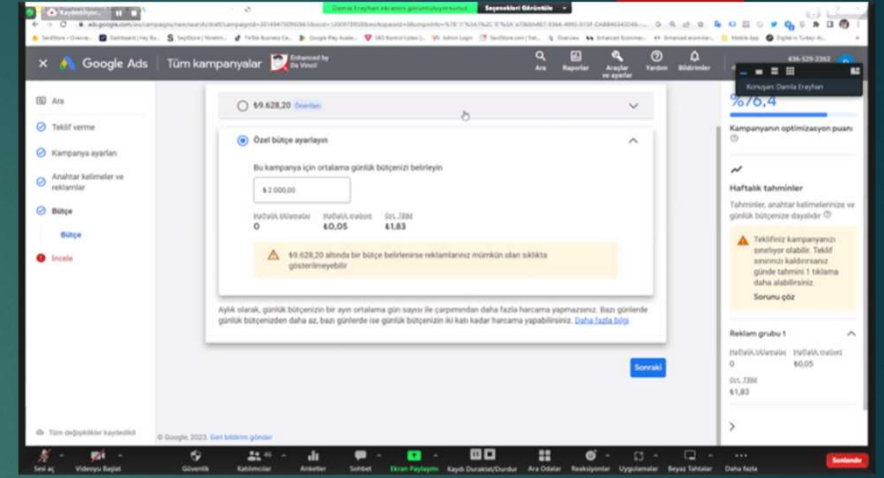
Damla Erayhan ekranını görüntülüyorsunuz Seçenekleri Görüntüle

Google Ads Tüm kampanyalar Enhanced by Da Vinci!

Ara Raporlar Araçlar ve ayarlar Yardım Bildirimler

Konuşan: Damla Erayhan

Ara
Teklif verme
Kampanya ayarları
Anahtar kelimeler ve reklamlar
Bütçe
Bütçe
İncele

Tüm değişiklikler kaydedildi

$9.628,20 Önerilen

Özel bütçe ayarlayın

Bu kampanya için ortalama günlük bütçenizi belirleyin

$ 2.000,00

Haftalık tıklamalar 0
Haftalık maliyet $0,05
Ort. TBM $1,83

$9.628,20 altında bir bütçe belirlenirse reklamlarınız mümkün olan sıklıkta gösterilmeyebilir

Aylık olarak, günlük bütçenizin bir ayın ortalama gün sayısı ile çarpımından daha fazla harcama yapmazsınız. Bazı günlerde günlük bütçenizden daha az, bazı günlerde ise günlük bütçenizin iki katı kadar harcama yapabilirsiniz. Daha fazla bilgi

Sonraki

%76,4
Kampanyanın optimizasyon puanı

Haftalık tahminler
Tahminler, anahtar kelimelerinize ve günlük bütçenize dayalıdır

Teklifiniz kampanyanızı sınırlıyor olabilir. Teklif sınırını kaldırırsanız günde tahmini 1 tıklama daha alabilirsiniz.
Sorunu çöz

Reklam grubu 1
Haftalık tıklamalar 0
Haftalık maliyet $0,05
Ort. TBM $1,83

© Google, 2023. Geri bildirim gönder

Sesi aç Videoyu Başlat Güvenlik Katılımcılar Anketler Sohbet Ekran Paylaşımı Kaydı Duraklat/Durdur Ara Odalar Reaksiyonlar Uygulamalar Beyaz Tahtalar Daha fazla Sonlandır